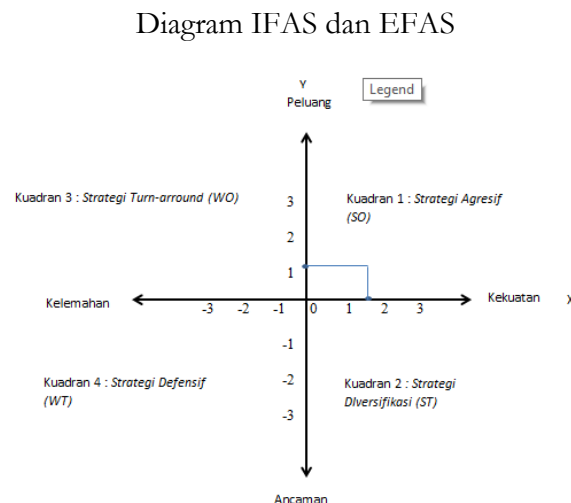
Diagram IFAS dan EFAS

Y
Peluang

Legend

Kuadran 3 : *Strategi Turn-arround (WO)*

Kuadran 1 : *Strategi Agresif (SO)*

3
2
1

Kelemahan

-3 -2 -1 0 1 2 3

Kekuatan

x

-1
-2
-3

Kuadran 4 : *Strategi Defensif (WT)*

Kuadran 2 : *Strategi DIversifikasi (ST)*

Ancaman